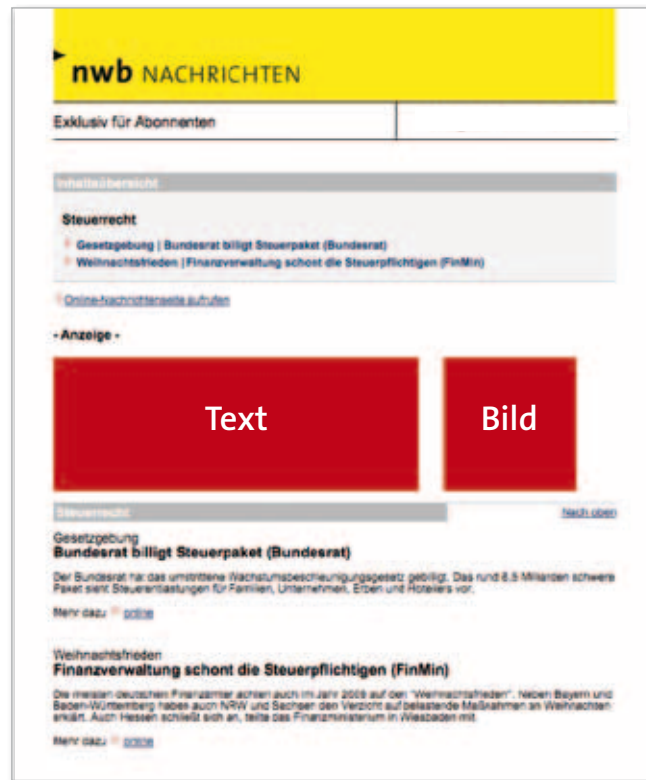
nwb NACHRICHTEN

Exklusiv für Abonnenten

Inhaltsübersicht

Steuerrecht

Gesetzgebung | Bundesrat billigt Steuerpaket (Bundesrat)
Weihnachtsfrieden | Finanzverwaltung schont die Steuerpflichtigen (FinMin)

Online-Nachrichtenseite aufrufen

- Anzeige -

Text

Bild

Steuerrecht

Nach oben

Gesetzgebung
Bundesrat billigt Steuerpaket (Bundesrat)

Der Bundesrat hat das umstrittene Wachstumsbeschleunigungsgesetz gebilligt. Das rund 8,5 Milliarden schwere Paket sieht Steuerentlastungen für Familien, Unternehmen, Erben und Hoteliers vor.

Mehr dazu online

Weihnachtsfrieden
Finanzverwaltung schont die Steuerpflichtigen (FinMin)

Die meisten deutschen Finanzämter achten auch im Jahr 2009 auf den "Weihnachtsfrieden". Neben Bayern und Baden-Württemberg haben auch NRW und Sachsen den Verzicht auf belastende Maßnahmen an Weihnachten erklärt. Auch Hessen schließt sich an, teilte das Finanzministerium in Wiesbaden mit.

Mehr dazu online